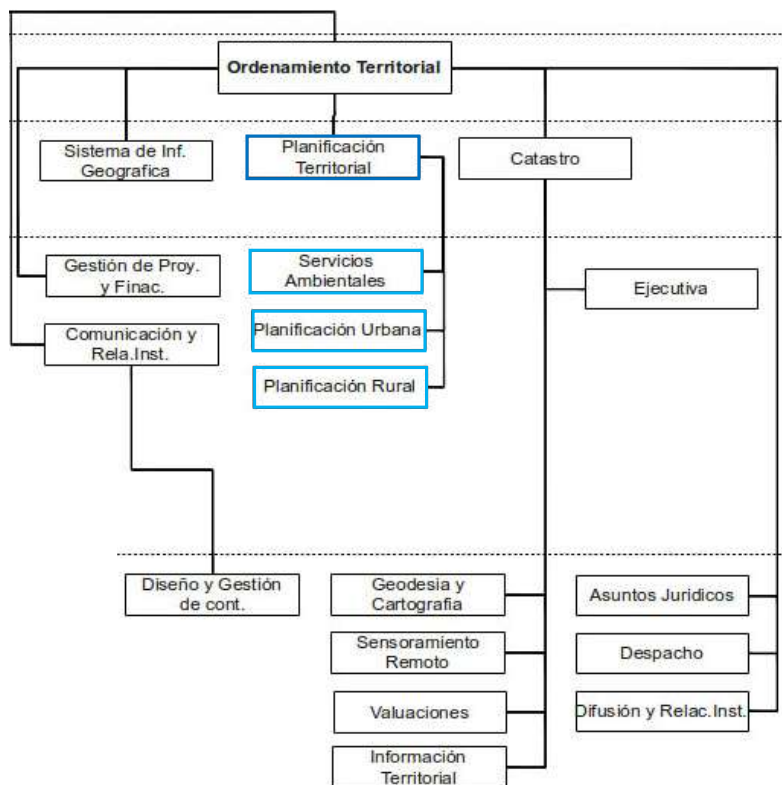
Ordenamiento Territorial

Sistema de Inf. Geografica

Planificación Territorial

Catastro

Gestión de Proy. y Finac.

Servicios Ambientales

Ejecutiva

Comunicación y Rela.Inst.

Planificación Urbana

Planificación Rural

Diseño y Gestión de cont.

Geodesia y Cartografia

Asuntos Juridicos

Sensoramiento Remoto

Despacho

Valuaciones

Difusión y Relac.Inst.

Información Territorial